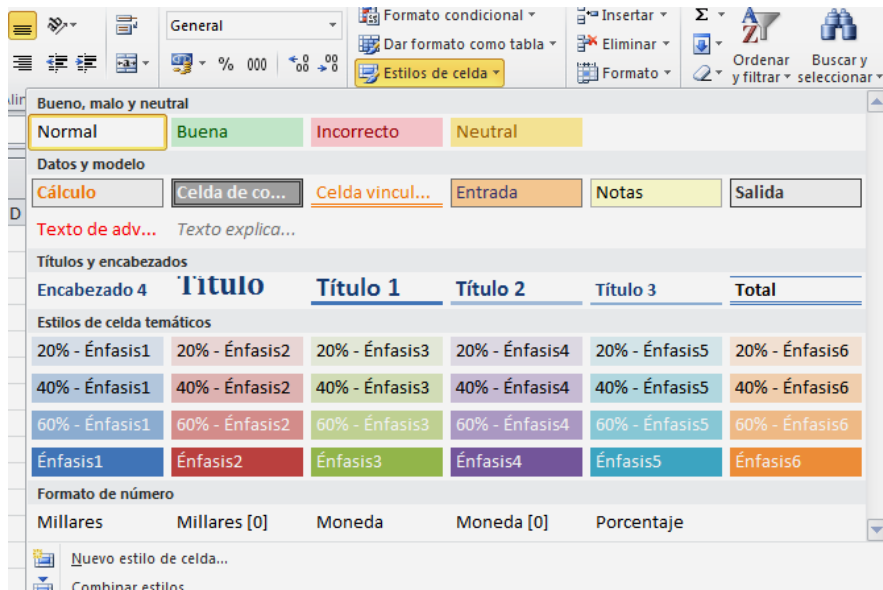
General
Formato condicional
Dar formato como tabla
Estilos de celda
Insertar
Eliminar
Formato
Σ
Ordenar y filtrar
Buscar y seleccionar
% 000
Alin
D

Bueno, malo y neutral
Normal Buena Incorrecto Neutral

Datos y modelo
Cálculo Celda de co... Celda vincul... Entrada Notas Salida
Texto de adv... Texto explica...

Títulos y encabezados
Encabezado 4 Título Título 1 Título 2 Título 3 Total

Estilos de celda temáticos
| 20% - Énfasis1 | 20% - Énfasis2 | 20% - Énfasis3 | 20% - Énfasis4 | 20% - Énfasis5 | 20% - Énfasis6 |
|---|---|---|---|---|---|
| 40% - Énfasis1 | 40% - Énfasis2 | 40% - Énfasis3 | 40% - Énfasis4 | 40% - Énfasis5 | 40% - Énfasis6 |
| 60% - Énfasis1 | 60% - Énfasis2 | 60% - Énfasis3 | 60% - Énfasis4 | 60% - Énfasis5 | 60% - Énfasis6 |
| Énfasis1 | Énfasis2 | Énfasis3 | Énfasis4 | Énfasis5 | Énfasis6 |

Formato de número
Millares Millares [0] Moneda Moneda [0] Porcentaje

Nuevo estilo de celda...
Combinar estilos...